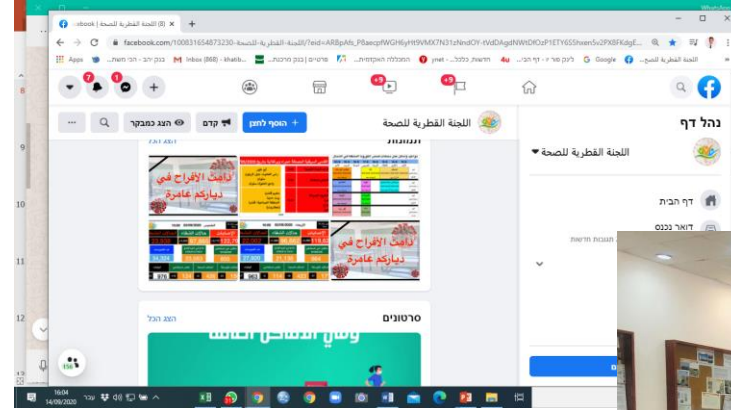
(8) اللجنة القطرية للصحة | Facebook ×
facebook.com/100831654873230-اللجنة-القطرية-للصحة/?eid=ARBpAfc_P8aecqfWGH6yHt9VMX7N31zNndOY-tVdDAgdNWtDfOzP1ETY65Shxen5v2PX8FKdgE...
Apps Inbox (868) - khalib... בנק יהב - הבי חשבון... פרטיים | בנק מרכנתיל... המכללה האקדמית... jnet - תוכנות, כלכלה... חדשות, כלכלה... לימן סור ד דף הבי... Google اللجنة القطرية للصحة

7 1 +9 +9

נהל דף
اللجنة القطرية للصحة
דף הבית
דואר נכנס
תובנות חדשות

اللجنة القطرية للصحة
+ הוסף לחצן
קדם
הצג כמבקר

הצג הכל
دامت الأفراح في دياركم عامرة
دامت الأفراح في دياركم عامرة

סרטונים
הצג הכל

9
10
11
12

156

16:04
14/09/2020
עבר